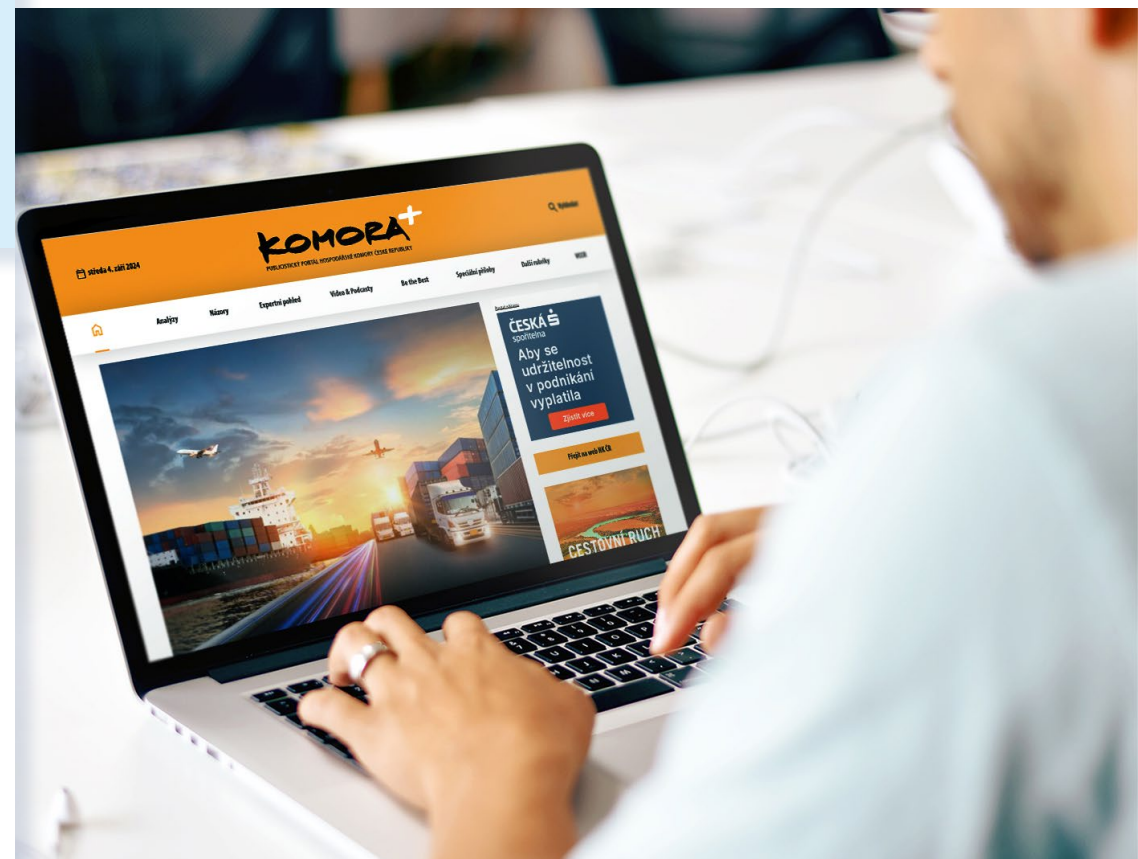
středa 4. září 2024

KOMORA+

PUBLICISTICKÝ PORTÁL HOSPODÁŘSKÉ KOMORY ČESKÉ REPUBLIKY

Vyhledat

Analýzy

Názory

Expertní pohled

Video & Podcasty

Be the Best

Speciální přílohy

Další rubriky

WEB

ČESKÁ spořitelna

Aby se udržitelnost v podnikání vyplatila

Zjistit více

Přejít na web HK ČR

CESTOVNÍ RUCH